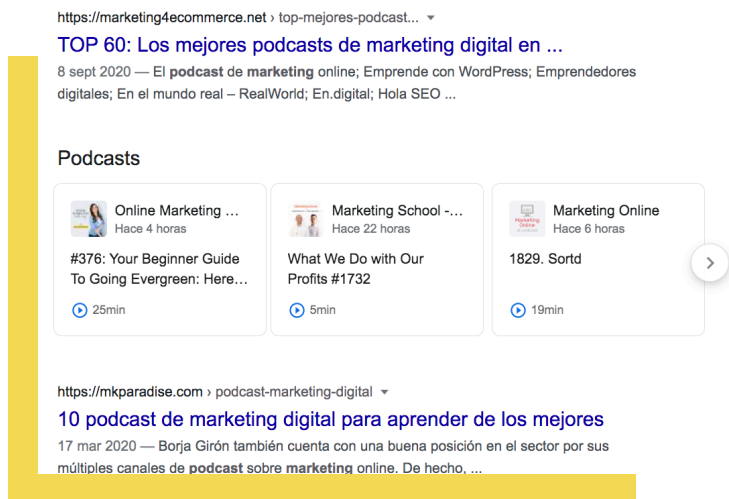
https://marketing4ecommerce.net › top-mejores-podcast...

TOP 60: Los mejores podcasts de marketing digital en ...

8 sept 2020 — El podcast de marketing online; Emprende con WordPress; Emprendedores digitales; En el mundo real – RealWorld; En.digital; Hola SEO ...

Podcasts

Online Marketing ...
Hace 4 horas
#376: Your Beginner Guide To Going Evergreen: Here...
25min

Marketing School -...
Hace 22 horas
What We Do with Our Profits #1732
5min

Marketing Online
Hace 6 horas
1829. Sortd
19min

https://mkparadise.com › podcast-marketing-digital

10 podcast de marketing digital para aprender de los mejores

17 mar 2020 — Borja Girón también cuenta con una buena posición en el sector por sus múltiples canales de podcast sobre marketing online. De hecho, ...